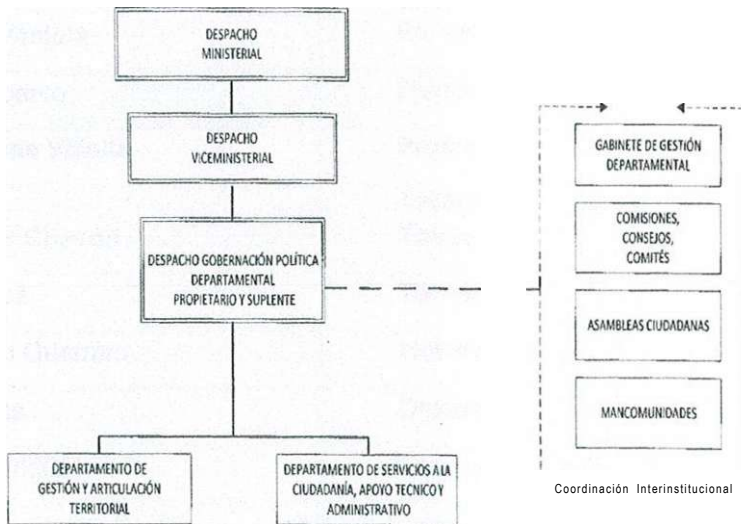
DESPACHO MINISTERIAL

DESPACHO VICEMINISTERIAL

DESPACHO GOBERNACIÓN POLÍTICA DEPARTAMENTAL PROPIETARIO Y SUPLENTE

DEPARTAMENTO DE GESTIÓN Y ARTICULACIÓN TERRITORIAL

DEPARTAMENTO DE SERVICIOS A LA CIUDADANÍA, APOYO TECNICO Y ADMINISTRATIVO

GABINETE DE GESTIÓN DEPARTAMENTAL

COMISIONES, CONSEJOS, COMITÉS

ASAMBLEAS CIUDADANAS

MANCOMUNIDADES

Coordinación Interinstitucional